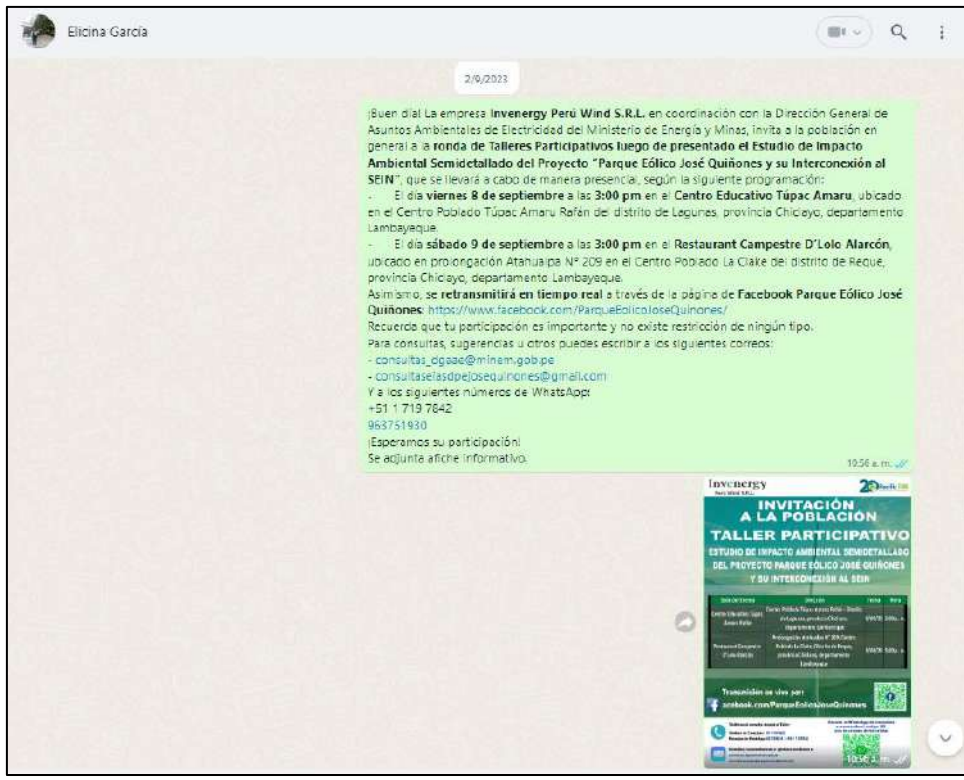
Elicina García

2/9/2023

¡Buen día! La empresa **Invenergy Perú Wind S.R.L.** en coordinación con la Dirección General de Asuntos Ambientales de Electricidad del Ministerio de Energía y Minas, invita a la población en general a la **ronda de Talleres Participativos luego de presentado el Estudio de Impacto Ambiental Semidetallado del Proyecto "Parque Eólico José Quiñones y su Interconexión al SEIN"**, que se llevará a cabo de manera presencial, según la siguiente programación:
- El día **viernes 8 de septiembre** a las **3:00 pm** en el **Centro Educativo Túpac Amaru**, ubicado en el Centro Poblado Túpac Amaru Rafán del distrito de Lagunas, provincia Chiclayo, departamento Lambayeque.
- El día **sábado 9 de septiembre** a las **3:00 pm** en el **Restaurant Campestre D'Lolo Alarcón**, ubicado en prolongación Atahualpa N° 209 en el Centro Poblado La Clake del distrito de Reque, provincia Chiclayo, departamento Lambayeque.
Asimismo, se **retransmitirá en tiempo real** a través de la página de **Facebook Parque Eólico José Quiñones**: https://www.facebook.com/ParqueEolicoJoseQuinones/
Recuerda que tu participación es importante y no existe restricción de ningún tipo.
Para consultas, sugerencias u otros puedes escribir a los siguientes correos:
- consultas_dgaae@minem.gob.pe
- consultaselasdpejosequinones@gmail.com
Y a los siguientes números de WhatsApp:
+51 1 719 7842
963751930
¡Esperamos su participación!
Se adjunta afiche informativo.
10:56 a. m.

Invenergy
Perú Wind S.R.L.
20
INVITACIÓN A LA POBLACIÓN
TALLER PARTICIPATIVO
ESTUDIO DE IMPACTO AMBIENTAL SEMIDETALLADO DEL PROYECTO PARQUE EÓLICO JOSÉ QUIÑONES Y SU INTERCONEXIÓN AL SEIN
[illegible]
Transmisión en vivo por:
facebook.com/ParqueEolicoJoseQuinones
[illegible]
10:56 a. m.